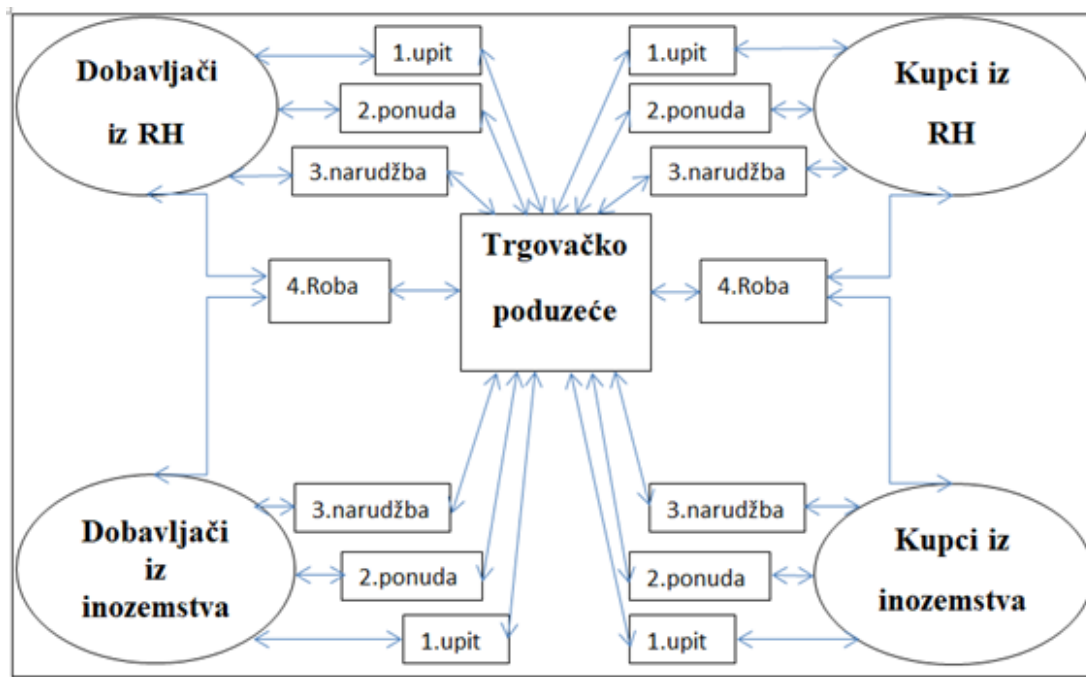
Dobavljači iz RH

1.upit

2.ponuda

3.narudžba

1.upit

2.ponuda

3.narudžba

Kupci iz RH

4.Roba

Trgovačko poduzeće

4.Roba

3.narudžba

2.ponuda

1.upit

Dobavljači iz inozemstva

3.narudžba

2.ponuda

1.upit

Kupci iz inozemstva